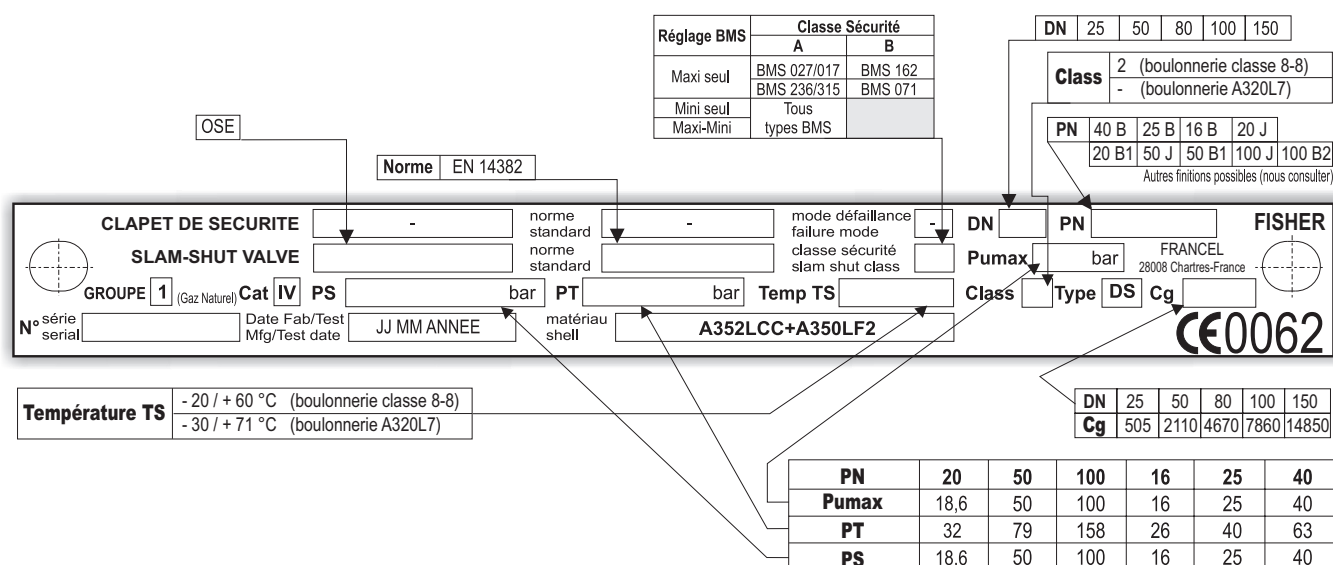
| Réglage BMS | Classe Sécurité A | Classe Sécurité B |
|---|---|---|
| Maxi seul | BMS 027/017 | BMS 162 |
| | BMS 236/315 | BMS 071 |
| Mini seul / Maxi-Mini | Tous types BMS | |

| DN | 25 | 50 | 80 | 100 | 150 |
|---|---|---|---|---|---|

| Class | |
|---|---|
| 2 | (boulonnerie classe 8-8) |
| - | (boulonnerie A320L7) |

| PN | 40 B | 25 B | 16 B | 20 J | |
|---|---|---|---|---|---|
| | 20 B1 | 50 J | 50 B1 | 100 J | 100 B2 |

Autres finitions possibles (nous consulter)

OSE

| Norme | EN 14382 |
|---|---|

CLAPET DE SECURITE -
SLAM-SHUT VALVE
norme standard -
norme standard
mode défaillance failure mode -
classe sécurité slam shut class
DN
PN
FISHER
Pumax bar
FRANCEL
28008 Chartres-France
GROUPE 1 (Gaz Naturel) Cat IV PS bar PT bar Temp TS
Class Type DS Cg
N° série serial
Date Fab/Test Mfg/Test date JJ MM ANNEE
matériau shell A352LCC+A350LF2
CE0062

| Température TS | |
|---|---|
| - 20 / + 60 °C | (boulonnerie classe 8-8) |
| - 30 / + 71 °C | (boulonnerie A320L7) |

| DN | 25 | 50 | 80 | 100 | 150 |
|---|---|---|---|---|---|
| Cg | 505 | 2110 | 4670 | 7860 | 14850 |

| PN | 20 | 50 | 100 | 16 | 25 | 40 |
|---|---|---|---|---|---|---|
| Pumax | 18,6 | 50 | 100 | 16 | 25 | 40 |
| PT | 32 | 79 | 158 | 26 | 40 | 63 |
| PS | 18.6 | 50 | 100 | 16 | 25 | 40 |